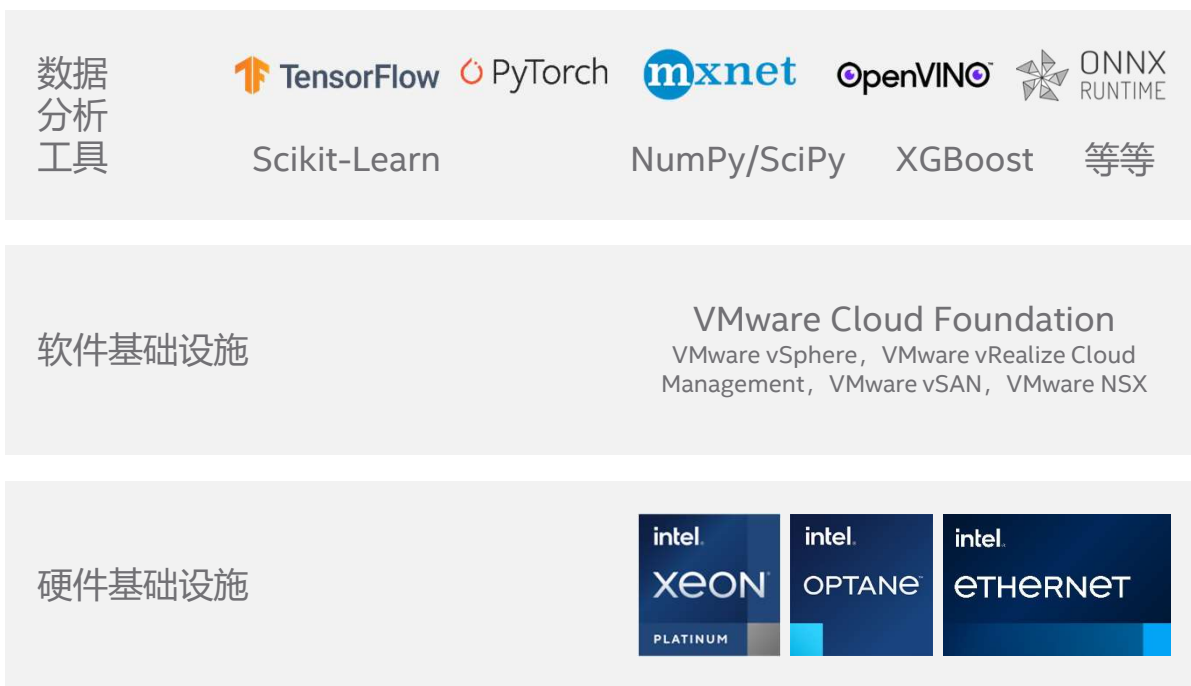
数据分析工具

TensorFlow PyTorch mxnet OpenVINO ONNX RUNTIME

Scikit-Learn NumPy/SciPy XGBoost 等等

软件基础设施

VMware Cloud Foundation
VMware vSphere，VMware vRealize Cloud Management，VMware vSAN，VMware NSX

硬件基础设施

intel. XEON PLATINUM

intel. OPTANE

intel. ETHERNET